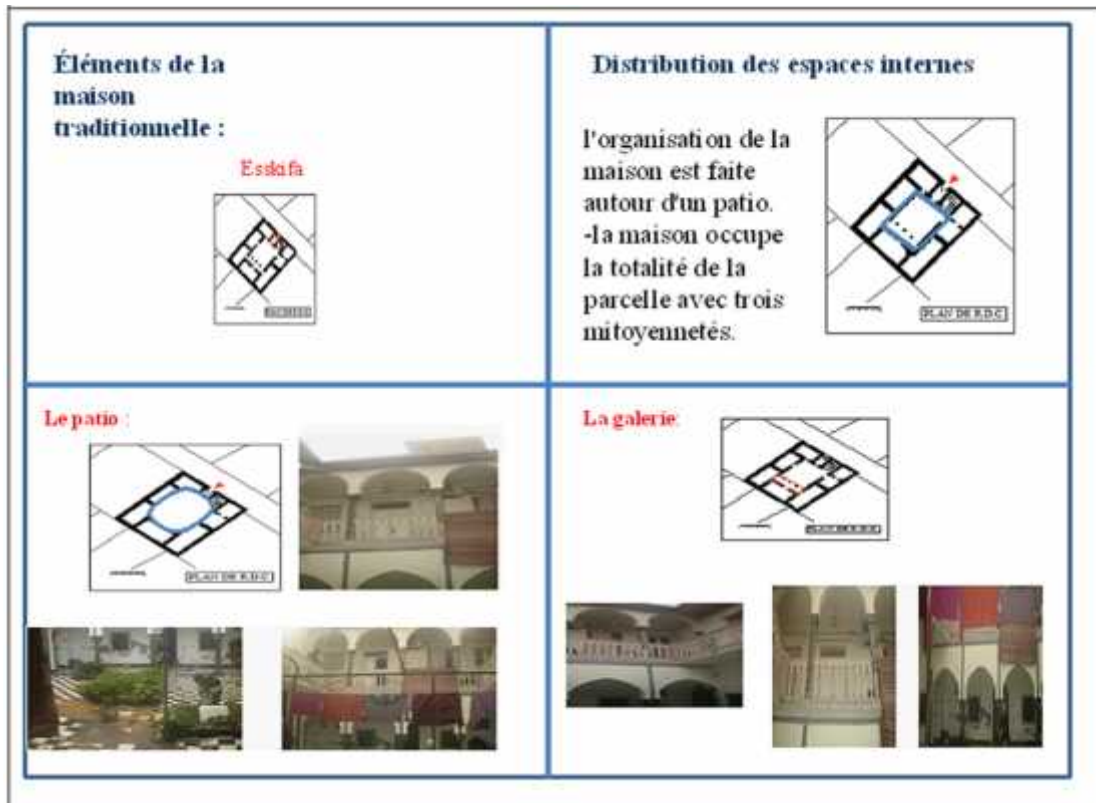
Éléments de la maison traditionnelle :

Esskifa

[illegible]

Distribution des espaces internes

l'organisation de la maison est faite autour d'un patio.
-la maison occupe la totalité de la parcelle avec trois mitoyennetés.

PLAN DE R.D.C

Le patio :

PLAN DE R.D.C

La galerie

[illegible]